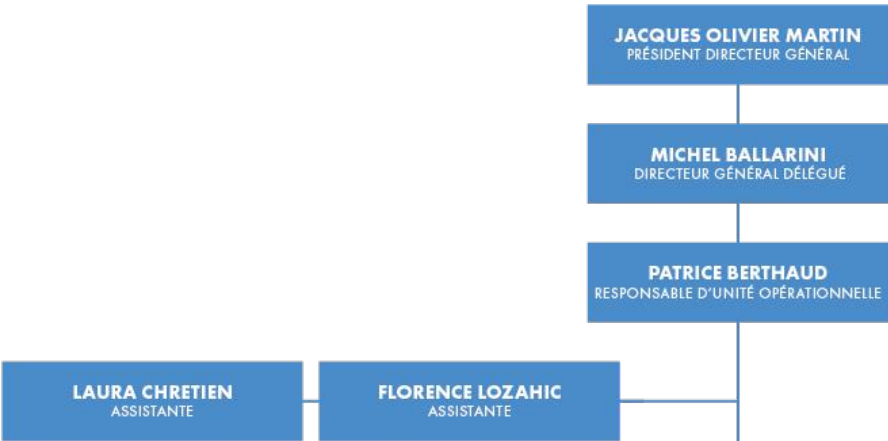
JACQUES OLIVIER MARTIN
PRÉSIDENT DIRECTEUR GÉNÉRAL

MICHEL BALLARINI
DIRECTEUR GÉNÉRAL DÉLÉGUÉ

PATRICE BERTHAUD
RESPONSABLE D'UNITÉ OPÉRATIONNELLE

LAURA CHRETIEN
ASSISTANTE

FLORENCE LOZAHIC
ASSISTANTE